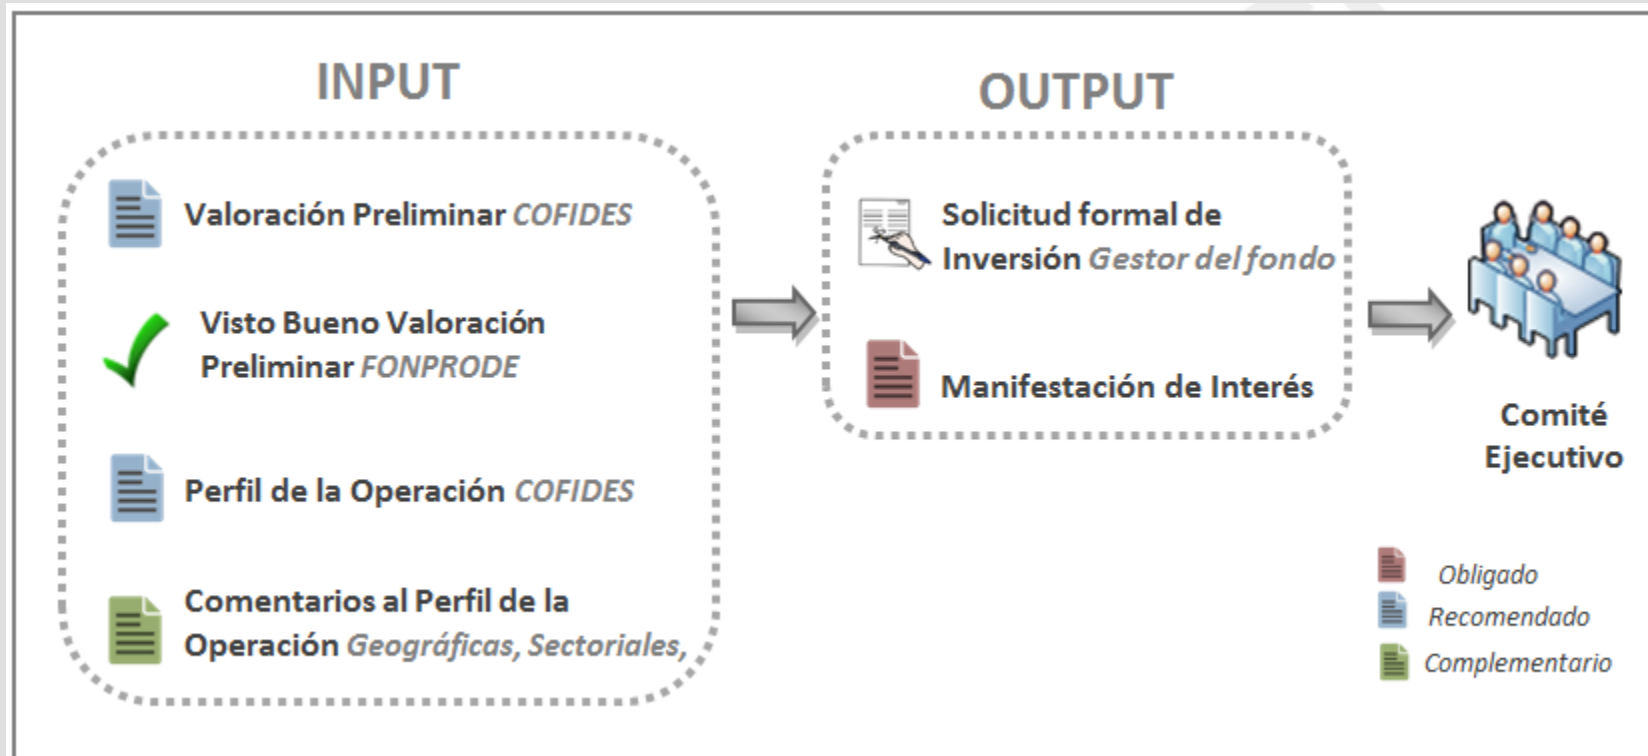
INPUT

Valoración Preliminar *COFIDES*

Visto Bueno Valoración Preliminar *FONPRODE*

Perfil de la Operación *COFIDES*

Comentarios al Perfil de la Operación *Geográficas, Sectoriales,*

OUTPUT

Solicitud formal de Inversión *Gestor del fondo*

Manifestación de Interés

Comité Ejecutivo

*Obligado*
*Recomendado*
*Complementario*